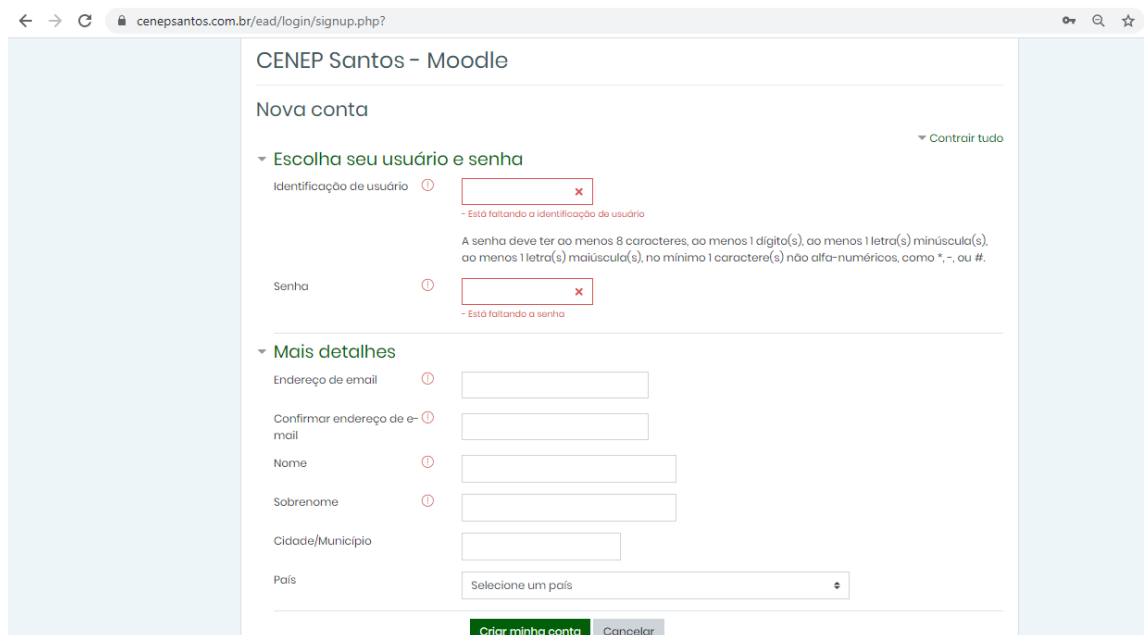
cenepsantos.com.br/ead/login/signup.php?

CENEP Santos - Moodle

Nova conta

Contrair tudo

Escolha seu usuário e senha

Identificação de usuário

- Está faltando a identificação de usuário

A senha deve ter ao menos 8 caracteres, ao menos 1 dígito(s), ao menos 1 letra(s) minúscula(s), ao menos 1 letra(s) maiúscula(s), no mínimo 1 caractere(s) não alfa-numéricos, como *, -, ou #.

Senha

- Está faltando a senha

Mais detalhes

Endereço de email

Confirmar endereço de e-mail

Nome

Sobrenome

Cidade/Município

País

Selecione um país

Criar minha conta

Cancelar